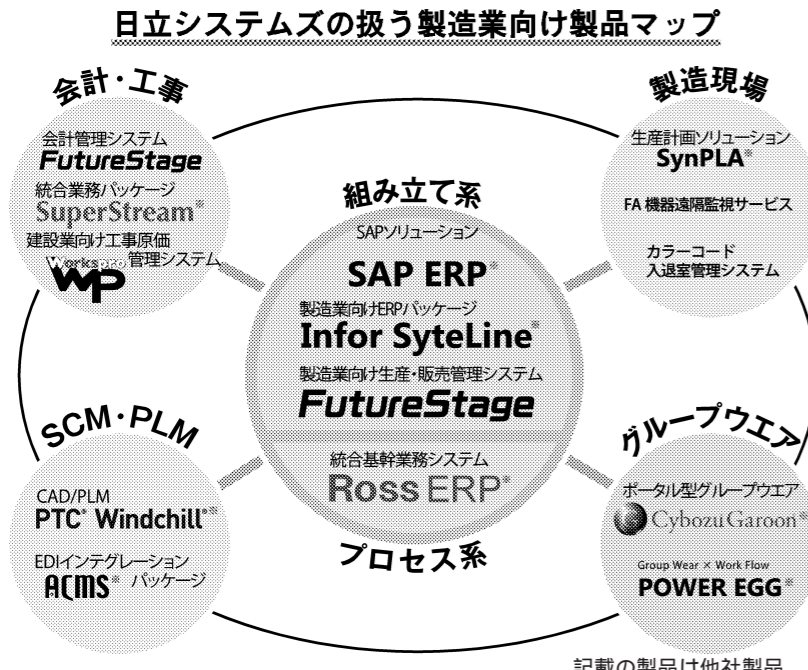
日立システムズの扱う製造業向け製品マップ

会計・工事

会計管理システム
FutureStage

統合業務パッケージ
SuperStream®

建設業向け工事原価
Workspro 管理システム

製造現場

生産計画ソリューション
SynPLA®

FA 機器遠隔監視サービス

カラーコード
入退室管理システム

組み立て系

SAPソリューション
SAP ERP®

製造業向けERPパッケージ
Infor SyteLine®

製造業向け生産・販売管理システム
FutureStage

統合基幹業務システム
Ross ERP®

プロセス系

SCM・PLM

CAD/PLM
PTC® Windchill®

EDIインテグレーション
ACMS® パッケージ

グループウエア

ポータル型グループウエア
Cybozu Garoon®

Group Wear × Work Flow
POWER EGG®

記載の製品は他社製品